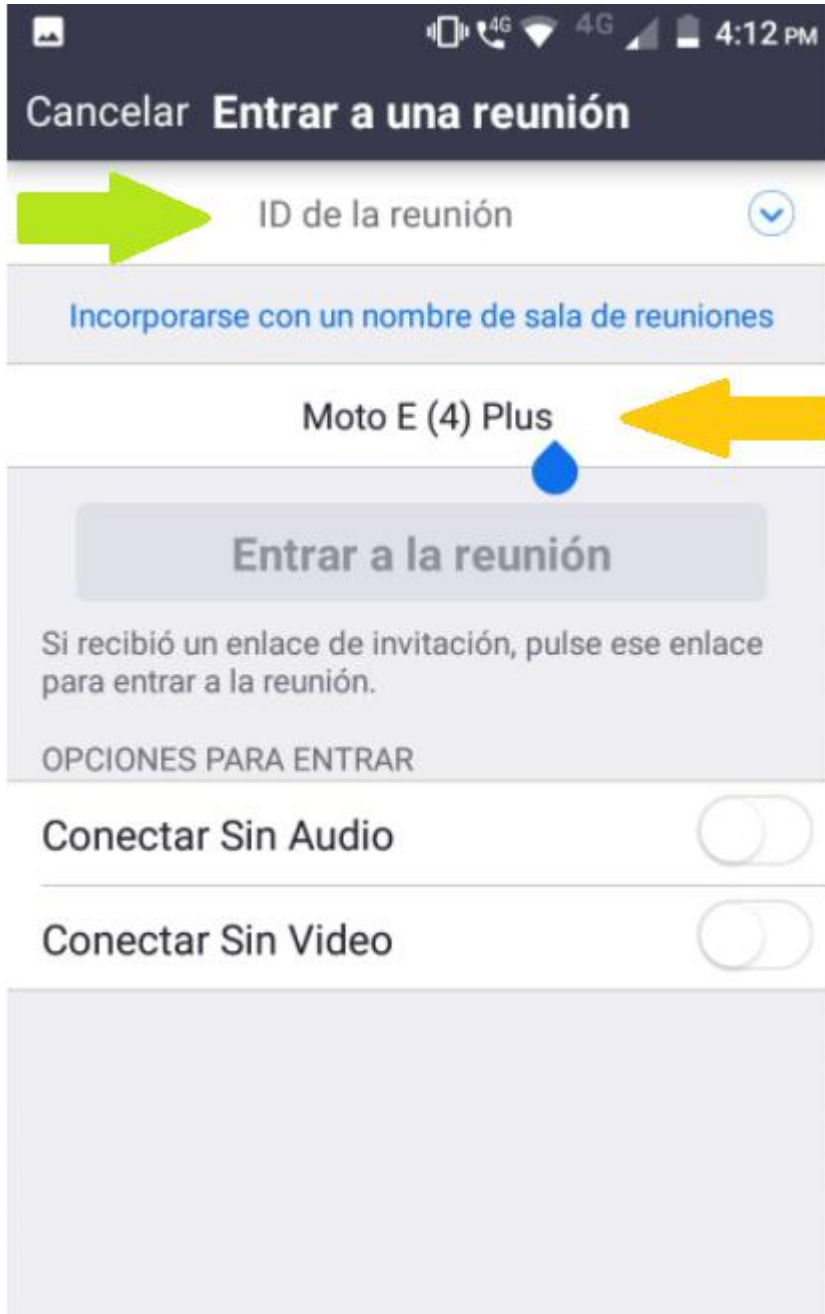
4G 4G 4:12 PM

Cancelar Entrar a una reunión

ID de la reunión

Incorporarse con un nombre de sala de reuniones

Moto E (4) Plus

Entrar a la reunión

Si recibió un enlace de invitación, pulse ese enlace para entrar a la reunión.

OPCIONES PARA ENTRAR

Conectar Sin Audio

Conectar Sin Video